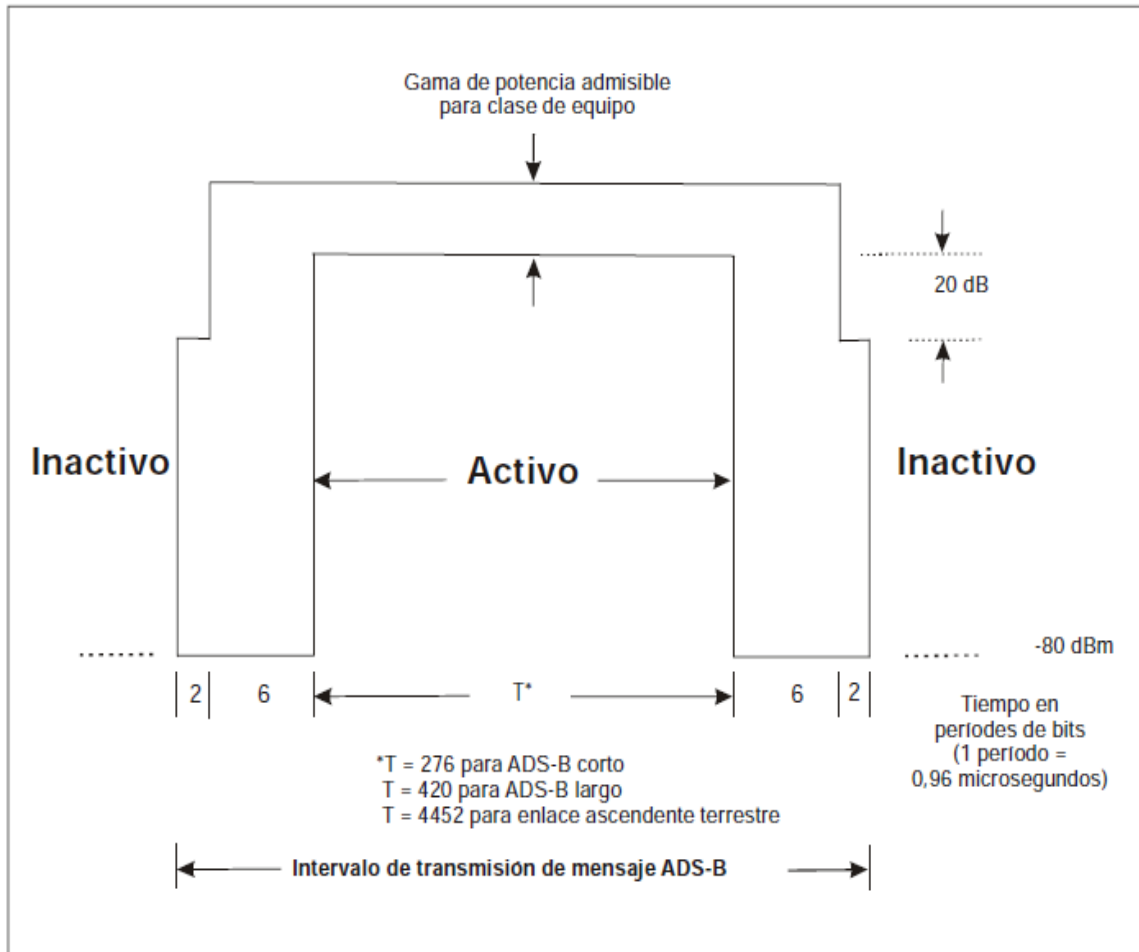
Gama de potencia admisible para clase de equipo

20 dB

Inactivo

Activo

Inactivo

-80 dBm

2 6 T* 6 2

Tiempo en períodos de bits (1 período = 0,96 microsegundos)

*T = 276 para ADS-B corto
T = 420 para ADS-B largo
T = 4452 para enlace ascendente terrestre

Intervalo de transmisión de mensaje ADS-B